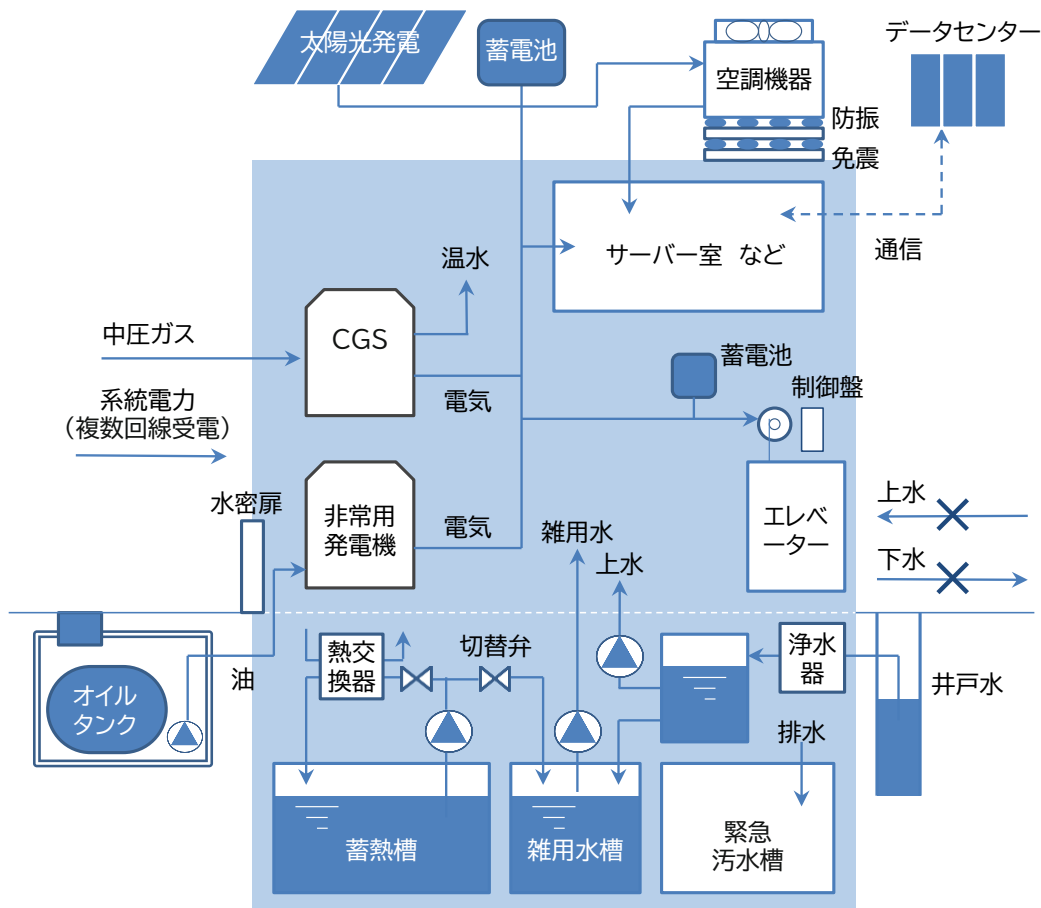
太陽光発電

蓄電池

空調機器

防振

免震

データセンター

サーバー室 など

通信

温水

CGS

中圧ガス

系統電力
（複数回線受電）

電気

蓄電池

制御盤

水密扉

非常用
発電機

電気

雑用水

上水

エレベーター

上水

下水

熱交
換器

切替弁

浄水
器

井戸水

オイル
タンク

油

排水

蓄熱槽

雑用水槽

緊急
汚水槽